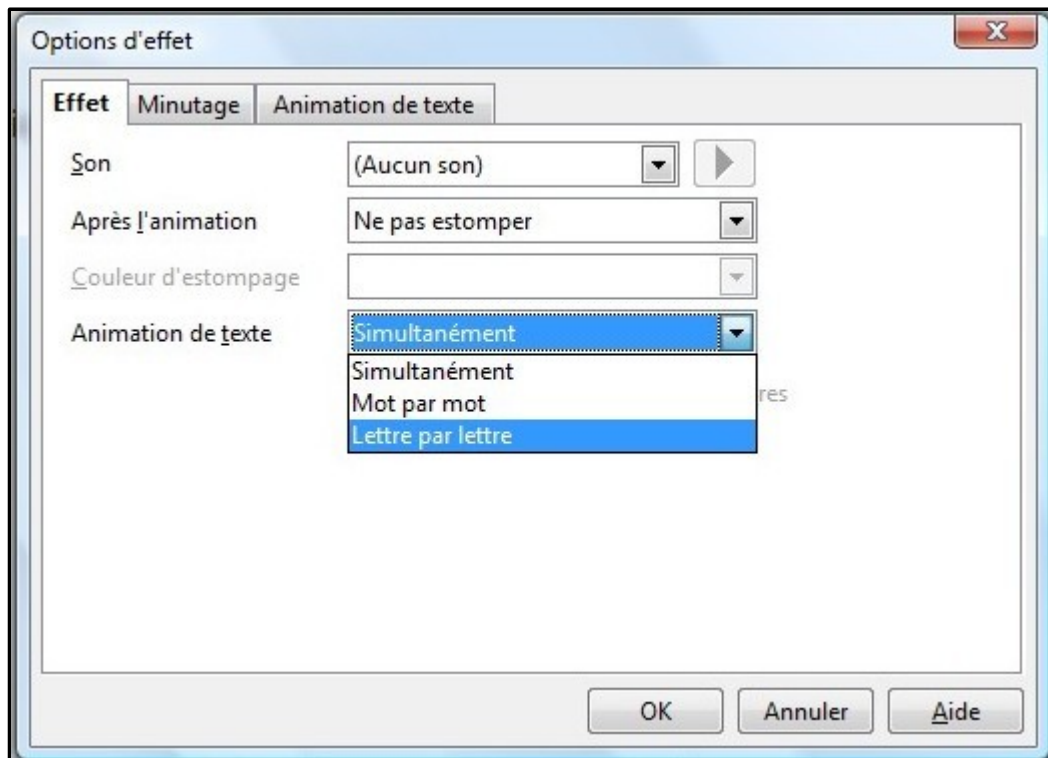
Options d'effet

Effet
Minutage
Animation de texte

Son
(Aucun son)

Après l'animation
Ne pas estomper

Couleur d'estompage

Animation de texte
Simultanément

Simultanément
Mot par mot
Lettre par lettre

res

OK
Annuler
Aide